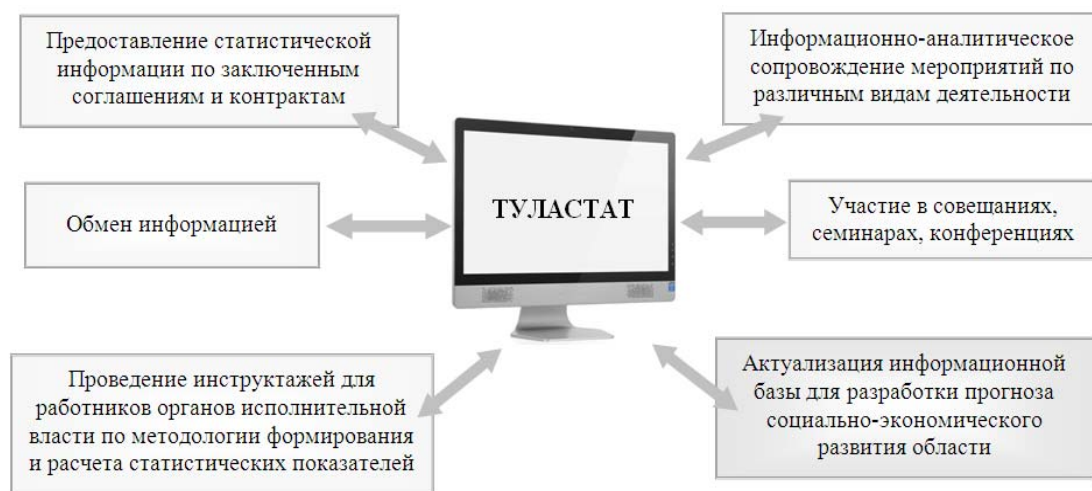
Предоставление статистической информации по заключенным соглашениям и контрактам

Информационно-аналитическое сопровождение мероприятий по различным видам деятельности

ТУЛАСТАТ

Обмен информацией

Участие в совещаниях, семинарах, конференциях

Проведение инструктажей для работников органов исполнительной власти по методологии формирования и расчета статистических показателей

Актуализация информационной базы для разработки прогноза социально-экономического развития области